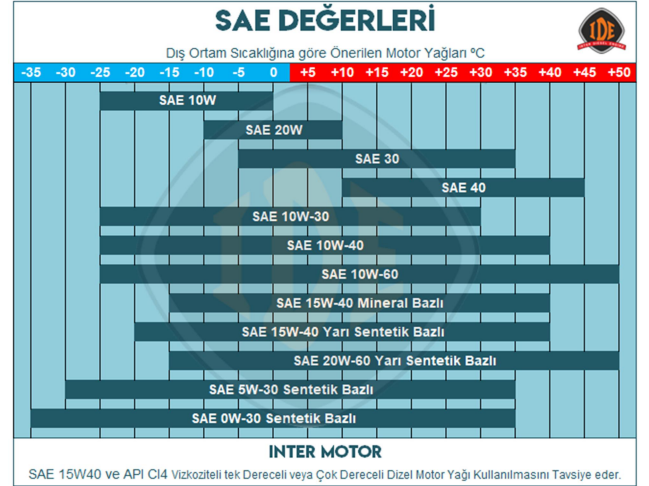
SAE DEĞERLERİ

IDE

Dış Ortam Sıcaklığına göre Önerilen Motor Yağları °C

-35 -30 -25 -20 -15 -10 -5 0 +5 +10 +15 +20 +25 +30 +35 +40 +45 +50

SAE 10W

SAE 20W

SAE 30

SAE 40

SAE 10W-30

SAE 10W-40

SAE 10W-60

SAE 15W-40 Mineral Bazlı

SAE 15W-40 Yarı Sentetik Bazlı

SAE 20W-60 Yarı Sentetik Bazlı

SAE 5W-30 Sentetik Bazlı

SAE 0W-30 Sentetik Bazlı

INTER MOTOR

SAE 15W40 ve API CI4 Vizkoziteli tek Dereceli veya Çok Dereceli Dizel Motor Yağı Kullanılmasını Tavsiye eder.